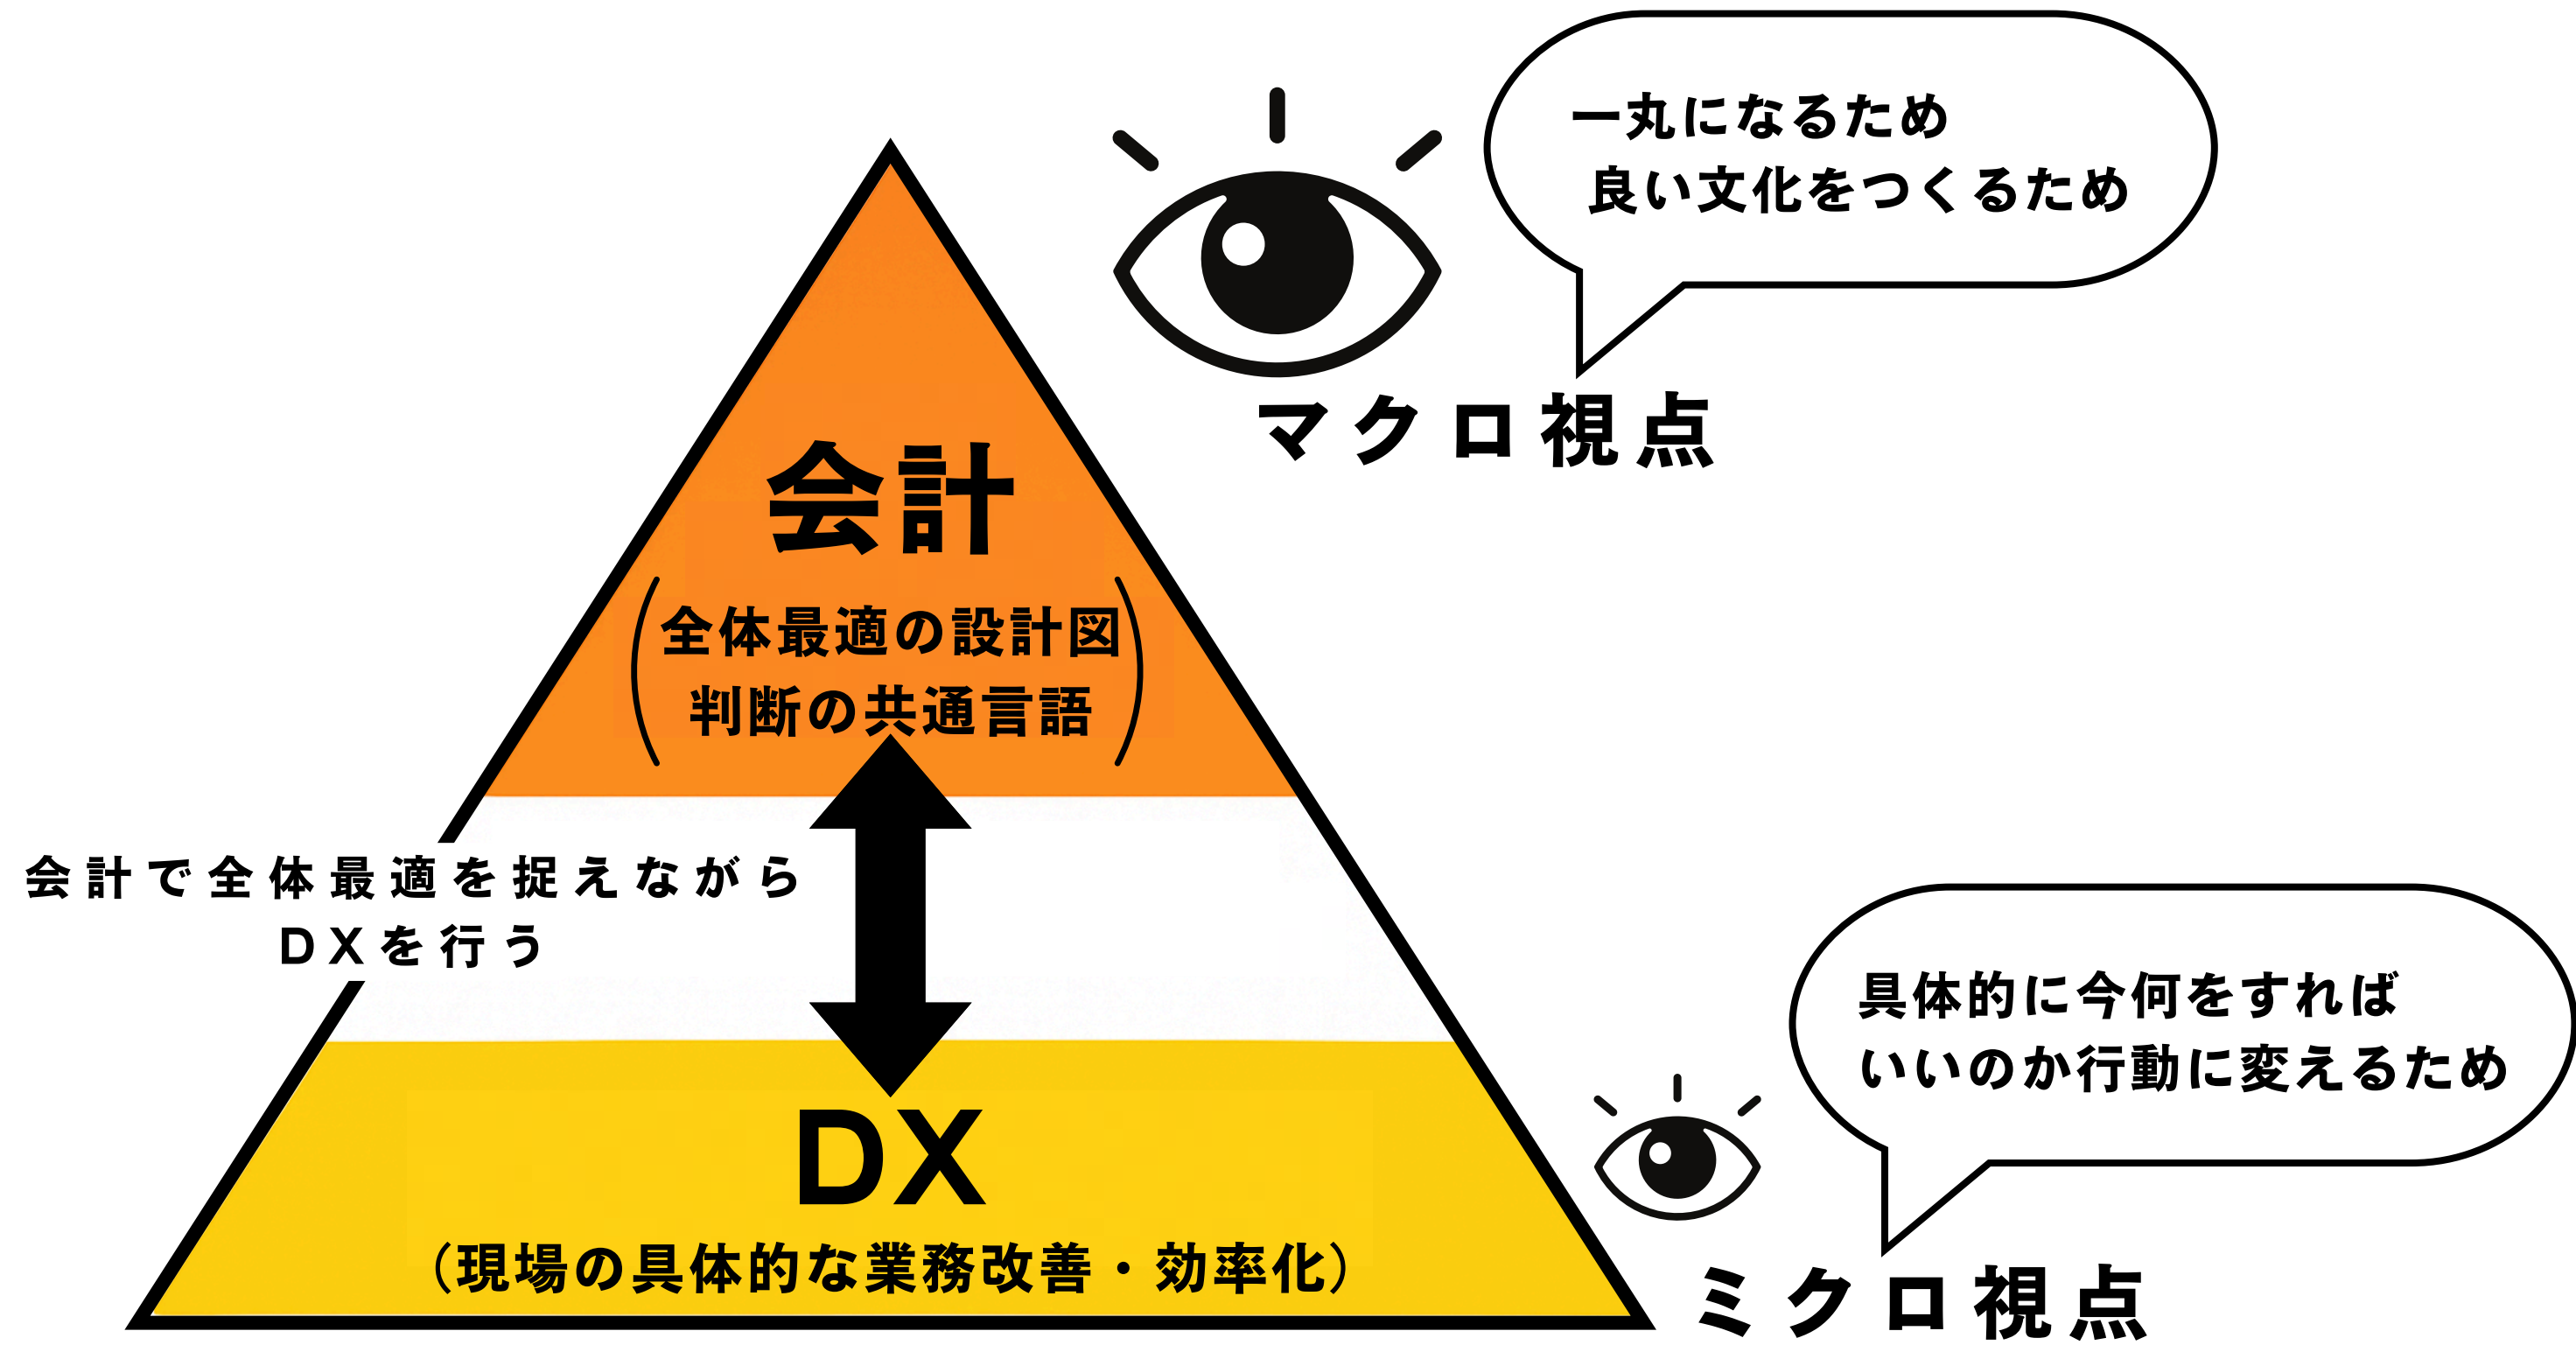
一丸になるため
良い文化をつくるため

マクロ視点

会計

(全体最適の設計図
判断の共通言語)

会計で全体最適を捉えながら
DXを行う

具体的に今何をすれば
いいのか行動に変えるため

DX

(現場の具体的な業務改善・効率化)

ミクロ視点